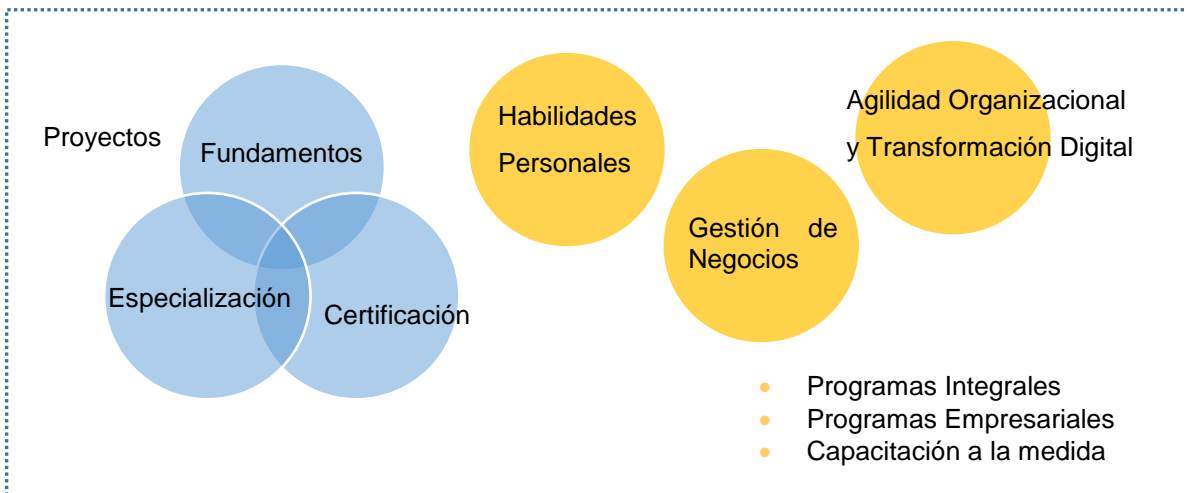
Proyectos

Fundamentos

Especialización

Certificación

Habilidades Personales

Gestión de Negocios

Agilidad Organizacional y Transformación Digital

- Programas Integrales
- Programas Empresariales
- Capacitación a la medida